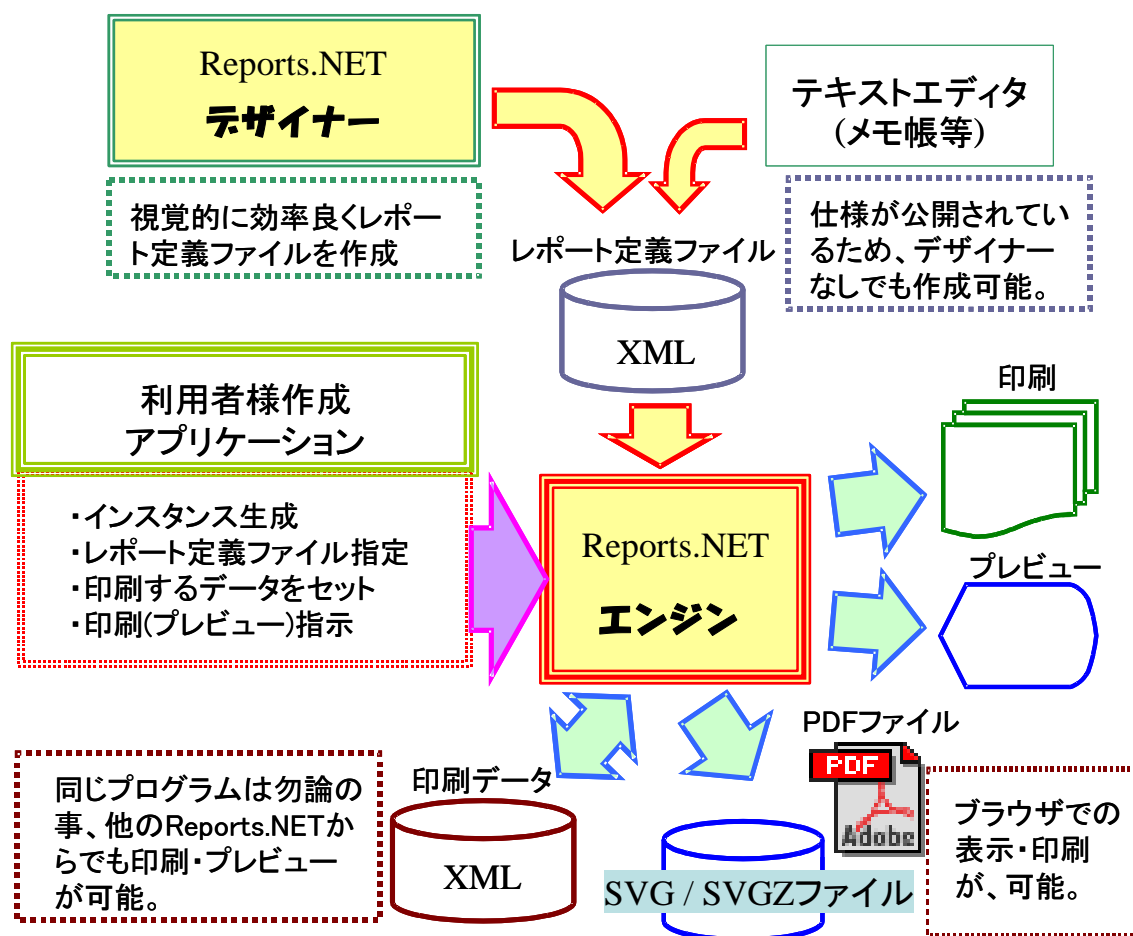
Reports.NET
デザイナー

視覚的に効率良くレポート定義ファイルを作成

テキストエディタ
(メモ帳等)

仕様が公開されているため、デザイナーなしでも作成可能。

レポート定義ファイル

XML

利用者様作成
アプリケーション

・インスタンス生成
・レポート定義ファイル指定
・印刷するデータをセット
・印刷(プレビュー)指示

Reports.NET
エンジン

印刷

プレビュー

PDFファイル

PDF
Adobe

同じプログラムは勿論の事、他のReports.NETからでも印刷・プレビューが可能。

印刷データ

XML

SVG / SVGZファイル

ブラウザでの表示・印刷が、可能。